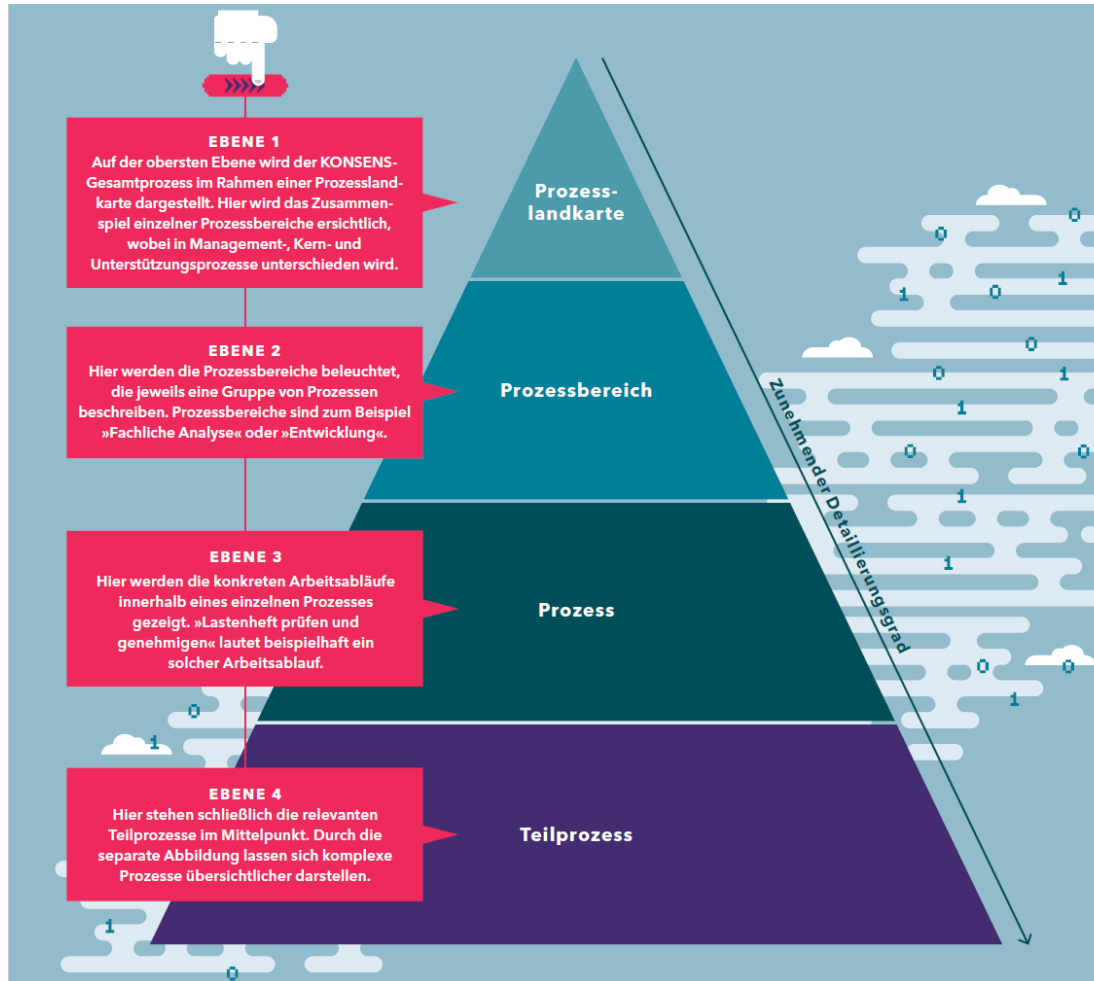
EBENE 1
Auf der obersten Ebene wird der KONSENS-Gesamtprozess im Rahmen einer Prozesslandkarte dargestellt. Hier wird das Zusammenspiel einzelner Prozessbereiche ersichtlich, wobei in Management-, Kern- und Unterstützungsprozesse unterschieden wird.

Prozess-landkarte

EBENE 2
Hier werden die Prozessbereiche beleuchtet, die jeweils eine Gruppe von Prozessen beschreiben. Prozessbereiche sind zum Beispiel »Fachliche Analyse« oder »Entwicklung«.

Prozessbereich

EBENE 3
Hier werden die konkreten Arbeitsabläufe innerhalb eines einzelnen Prozesses gezeigt. »Lastenheft prüfen und genehmigen« lautet beispielhaft ein solcher Arbeitsablauf.

Prozess

EBENE 4
Hier stehen schließlich die relevanten Teilprozesse im Mittelpunkt. Durch die separate Abbildung lassen sich komplexe Prozesse übersichtlicher darstellen.

Teilprozess

Zunehmender Detaillierungsgrad

0 0 1 0 1 0 0 1 1 0 0 1 1 0 0 1 0 1 1 0